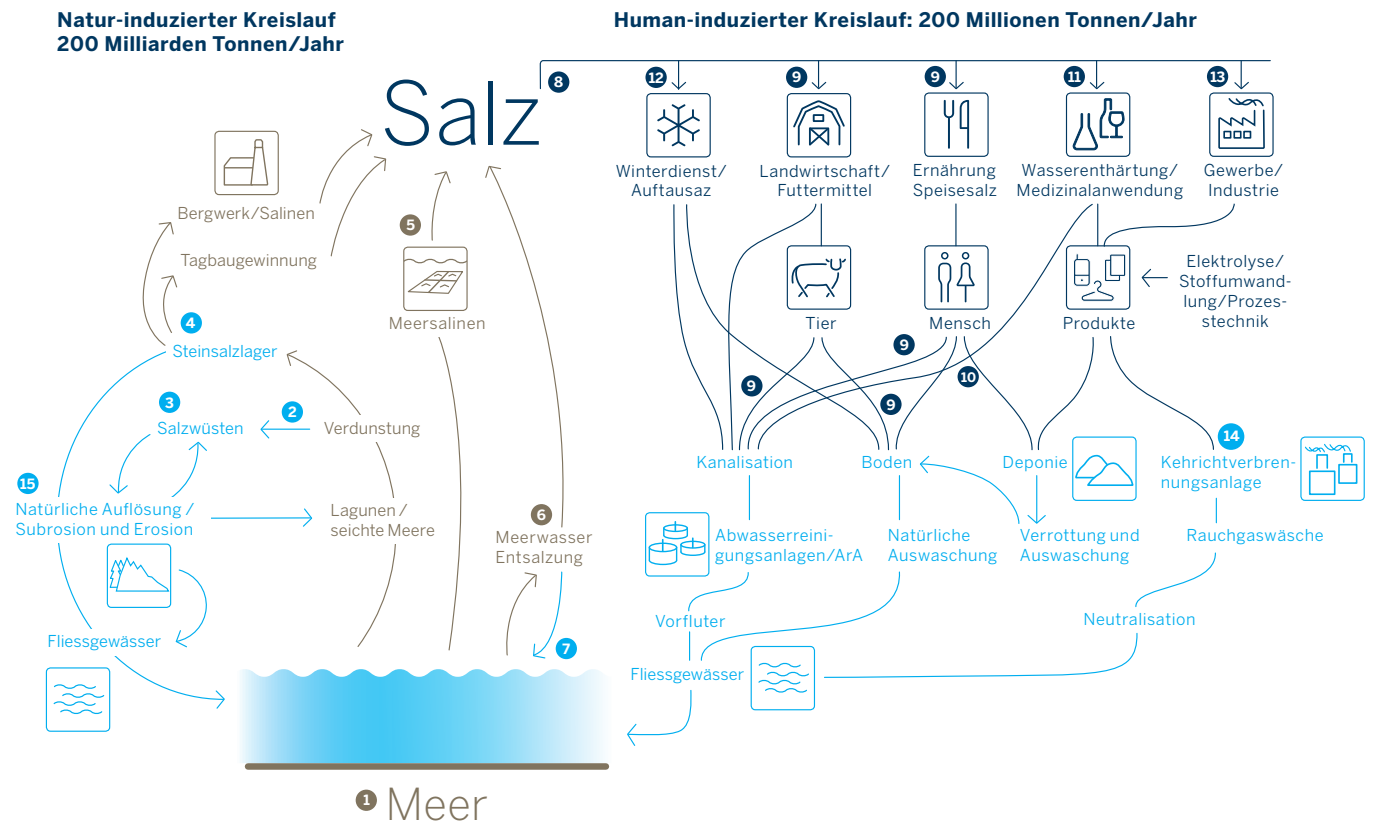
Natur-induzierter Kreislauf
200 Milliarden Tonnen/Jahr

Human-induzierter Kreislauf: 200 Millionen Tonnen/Jahr

Salz 8

12 Winterdienst/Auftausaz

9 Landwirtschaft/Futtermittel

9 Ernährung Speisesalz

11 Wasserenthärtung/Medizinalanwendung

13 Gewerbe/Industrie

Tier

Mensch

Produkte

Elektrolyse/Stoffumwandlung/Prozesstechnik

9

9

10

9

Kanalisation

Boden

Deponie

14 Kehrichtverbrennungsanlage

Abwasserreinigungsanlagen/ArA

Natürliche Auswaschung

Verrottung und Auswaschung

Rauchgaswäsche

Vorfluter

Neutralisation

Fliessgewässer

Bergwerk/Salinen

Tagbaugewinnung

5 Meersalinen

4 Steinsalzlager

3 Salzwüsten

2 Verdunstung

15 Natürliche Auflösung / Subrosion und Erosion

Lagunen / seichte Meere

6 Meerwasser Entsalzung

7

Fliessgewässer

1 Meer